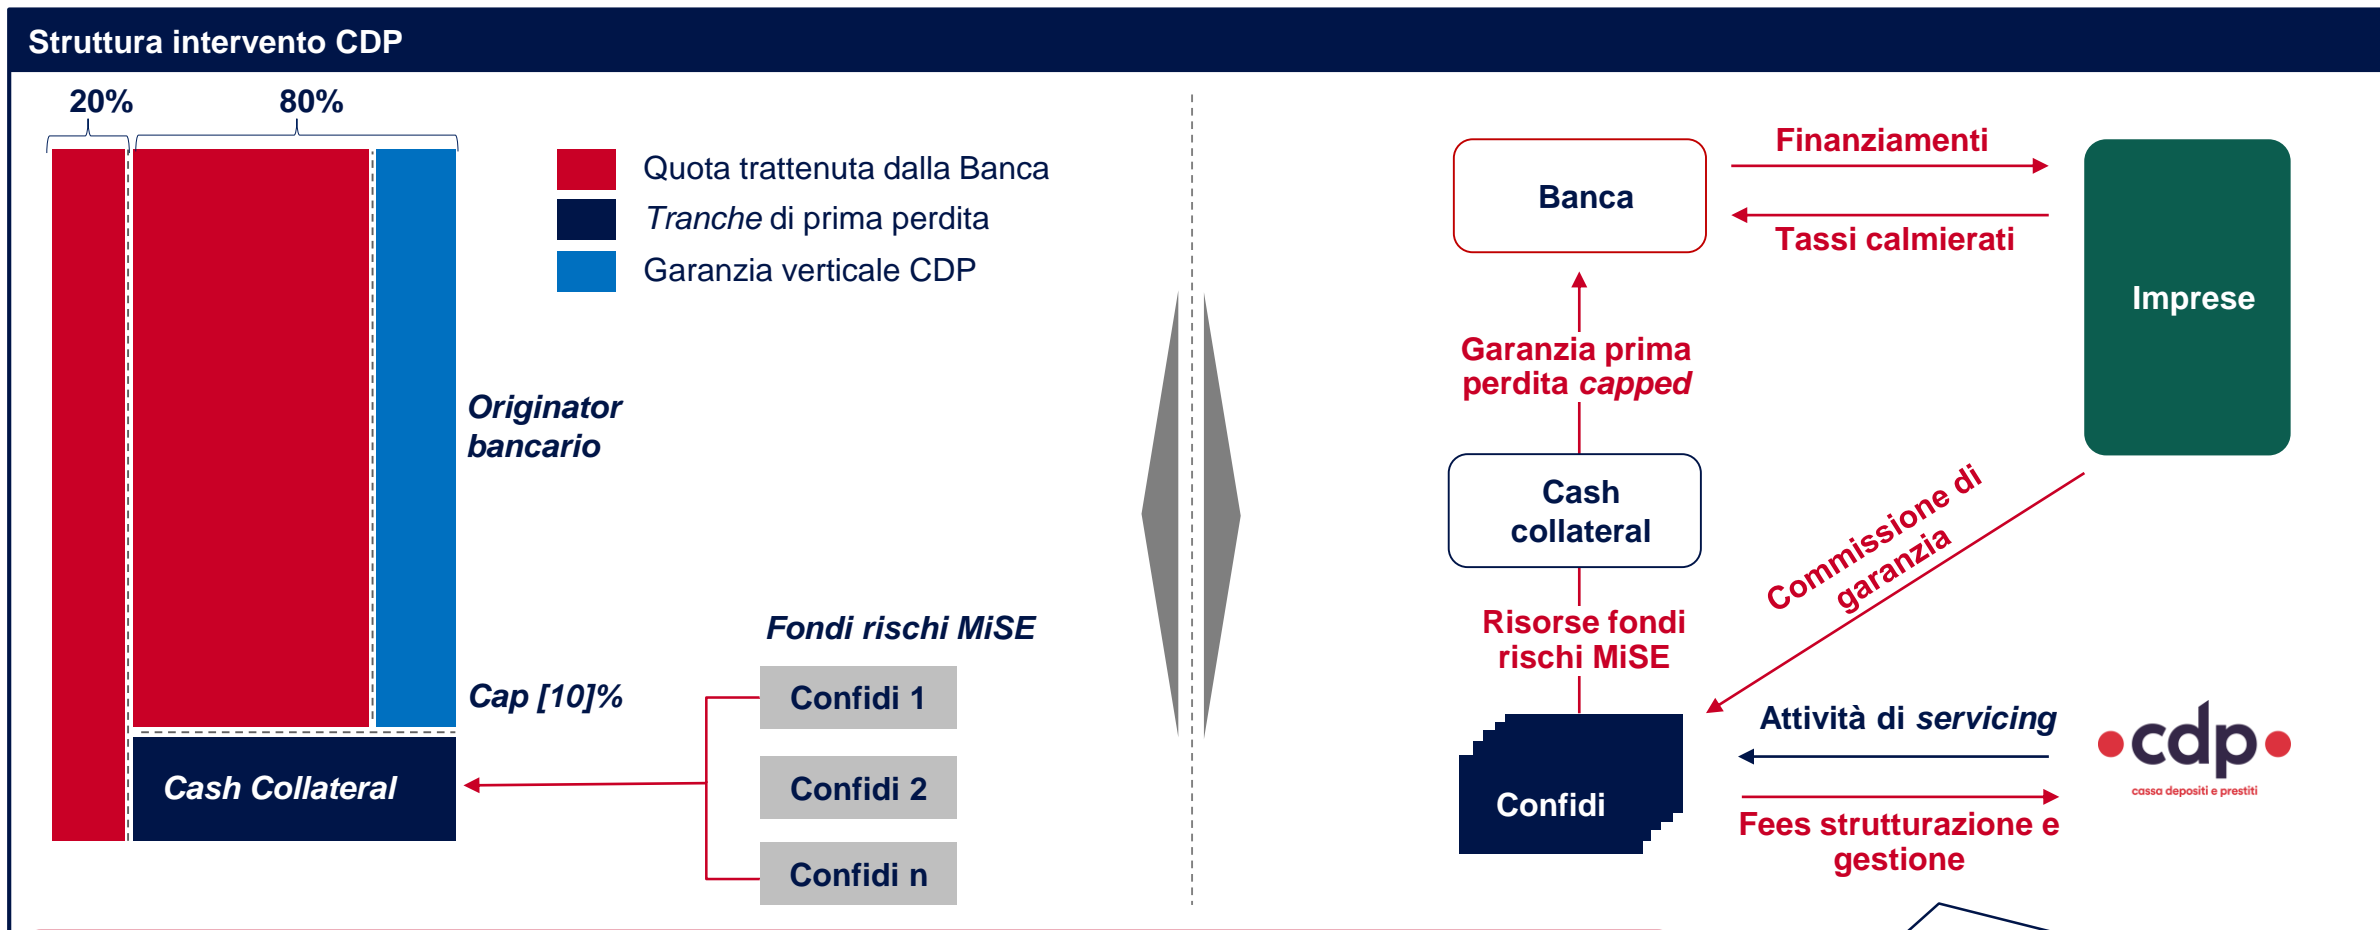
Struttura intervento CDP

20%

80%

Quota trattenuta dalla Banca

*Tranche* di prima perdita

Garanzia verticale CDP

*Originator bancario*

*Cap [10]%*

*Cash Collateral*

*Fondi rischi MiSE*

Confidi 1

Confidi 2

Confidi n

Banca

Finanziamenti

Tassi calmierati

Imprese

Garanzia prima perdita *capped*

Cash collateral

Commissione di garanzia

Risorse fondi rischi MiSE

Confidi

Attività di *servicing*

Fees strutturazione e gestione

cdp
cassa depositi e prestiti